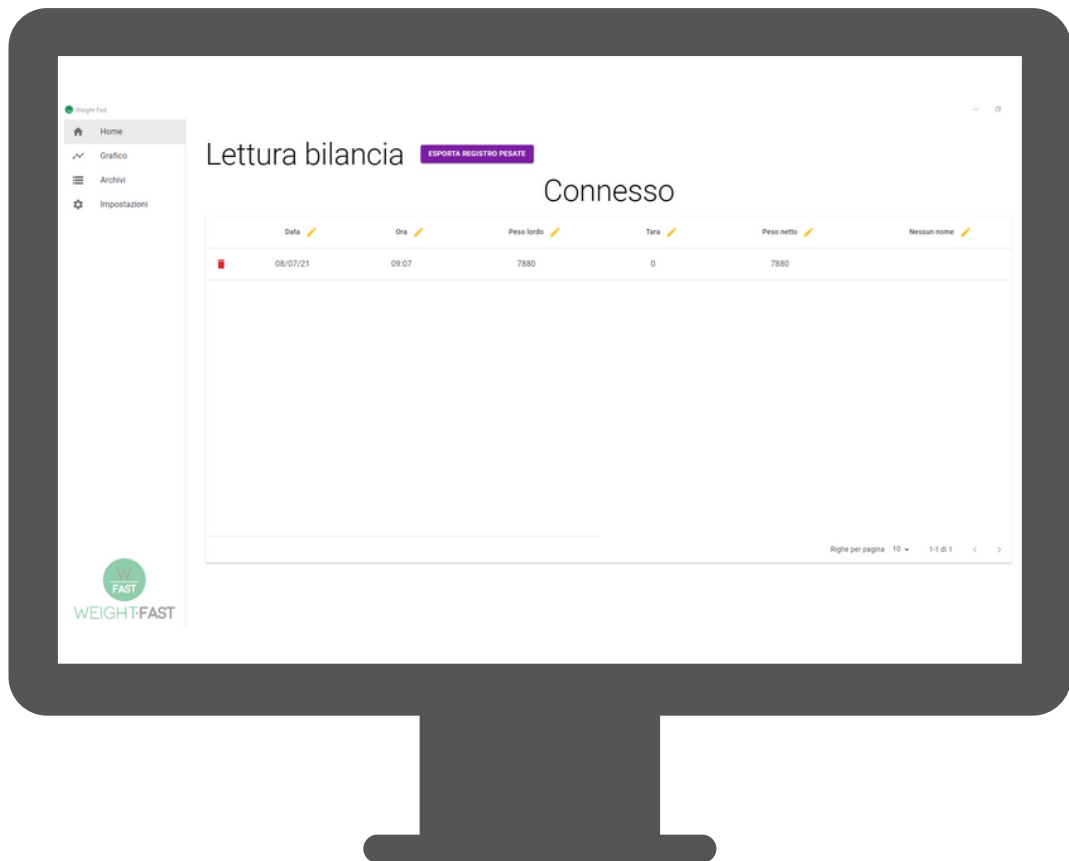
Weight Fast

Home
Grafico
Archivi
Impostazioni

Lettura bilancia ESPORTA REGISTRO PESATE

Connesso

| | Data | Ora | Peso lordo | Tara | Peso netto | Nessun nome |
|---|---|---|---|---|---|---|
| | 08/07/21 | 09:07 | 7880 | 0 | 7880 | |

Righe per pagina 10 1-1 di 1

W FAST
WEIGHT·FAST